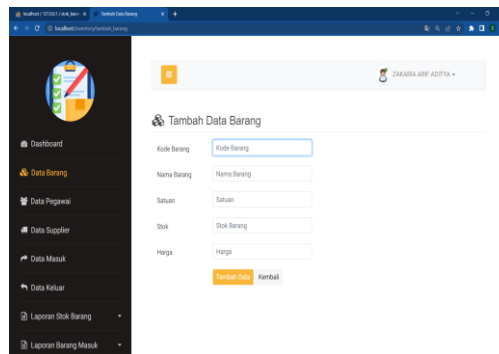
localhost / 127.0.0.1 / stok_barc × | Tambah Data Barang × | +

localhost/inventory/tambah_barang

ZAKARIA ARIF ADITYA ▾

Dashboard

Data Barang

Data Pegawai

Data Supplier

Data Masuk

Data Keluar

Laporan Stok Barang ▾

Laporan Barang Masuk ▾

Tambah Data Barang

Kode Barang | Kode Barang

Nama Barang | Nama Barang

Satuan | Satuan

Stok | Stok Barang

Harga | Harga

Tambah Data | Kembali